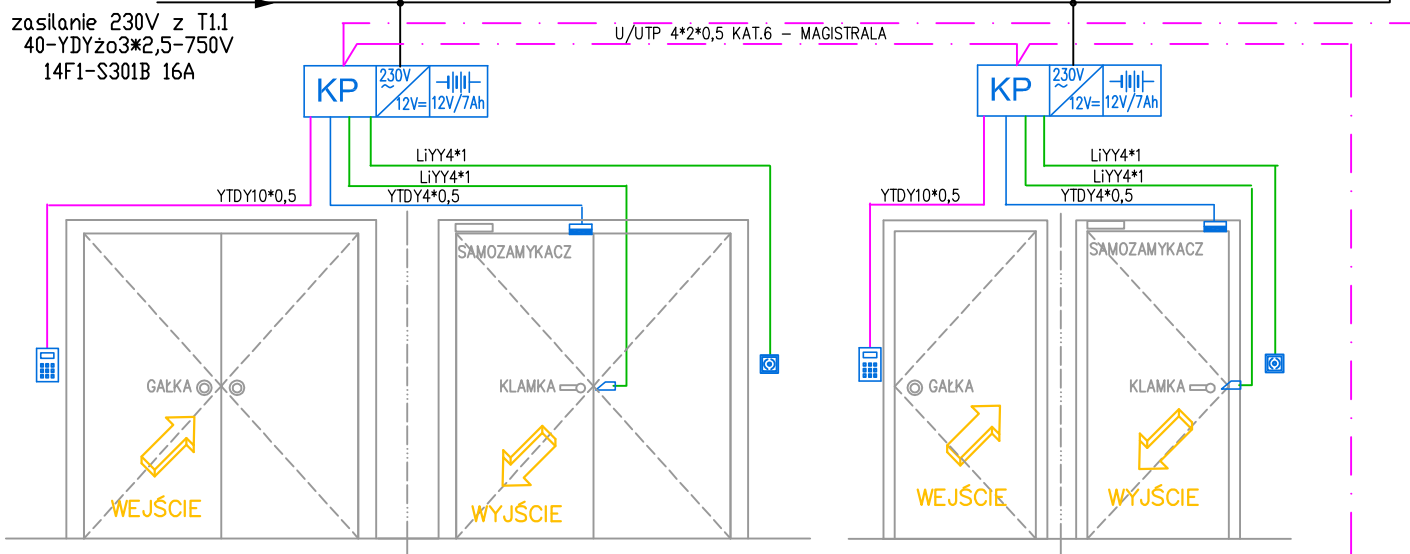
zasilanie 230V z T1.1
40-YDYżo3*2,5-750V
14F1-S301B 16A

U/UTP 4*2*0,5 KAT.6 – MAGISTRALA

KP
230V
~
12V=
12V/7Ah

LiYY4*1
LiYY4*1
YTDY10*0,5
YTDY4*0,5

SAMOZAMYKACZ

GAŁKA
KLAMKA

WEJŚCIE
WYJŚCIE

KP
230V
~
12V=
12V/7Ah

LiYY4*1
LiYY4*1
YTDY10*0,5
YTDY4*0,5

SAMOZAMYKACZ

GAŁKA
KLAMKA

WEJŚCIE
WYJŚCIE